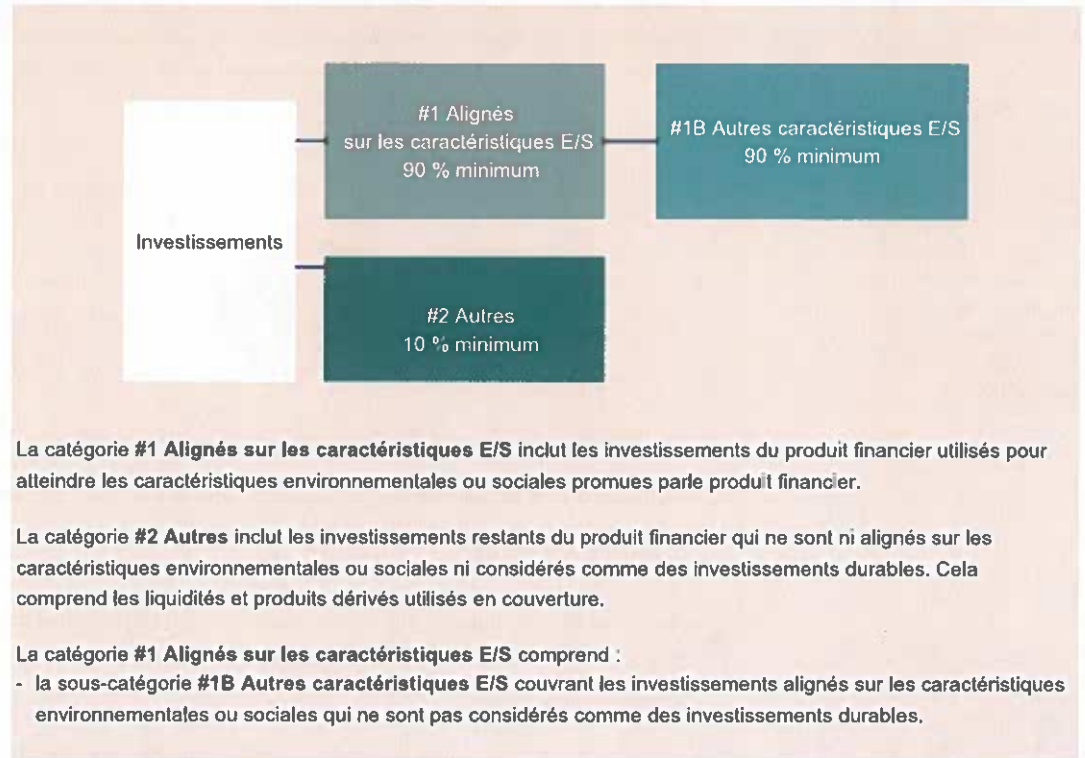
Investissements

#1 Alignés sur les caractéristiques E/S
90 % minimum

#1B Autres caractéristiques E/S
90 % minimum

#2 Autres
10 % minimum

La catégorie **#1 Alignés sur les caractéristiques E/S** inclut les investissements du produit financier utilisés pour atteindre les caractéristiques environnementales ou sociales promues parle produit financier.

La catégorie **#2 Autres** inclut les investissements restants du produit financier qui ne sont ni alignés sur les caractéristiques environnementales ou sociales ni considérés comme des investissements durables. Cela comprend les liquidités et produits dérivés utilisés en couverture.

La catégorie **#1 Alignés sur les caractéristiques E/S** comprend :
- la sous-catégorie **#1B Autres caractéristiques E/S** couvrant les investissements alignés sur les caractéristiques environnementales ou sociales qui ne sont pas considérés comme des investissements durables.